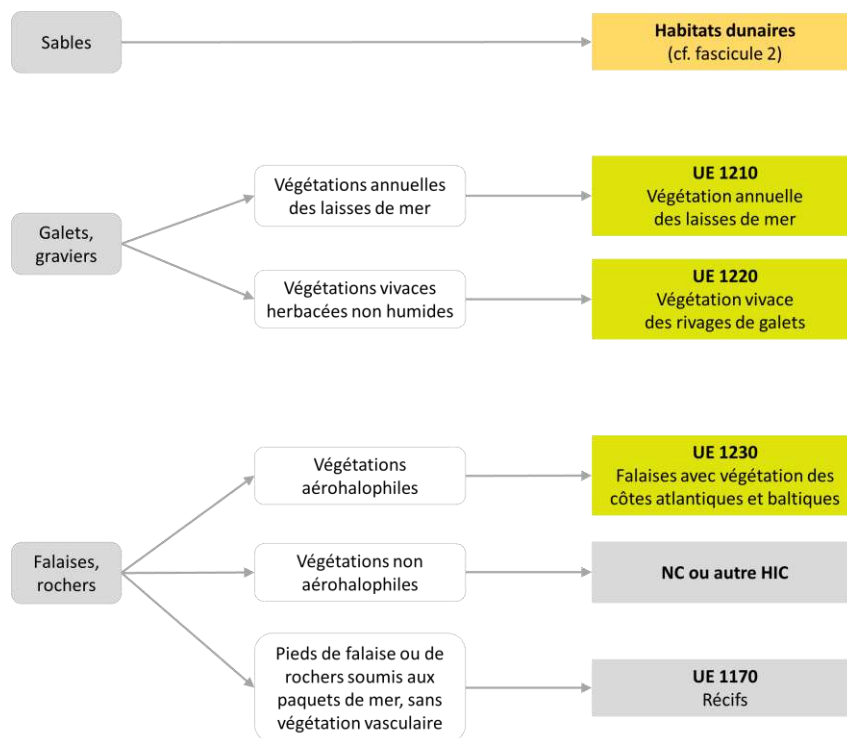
Sables

Habitats dunaires
(cf. fascicule 2)

Galets, graviers

Végétations annuelles des laisses de mer

UE 1210
Végétation annuelle des laisses de mer

Végétations vivaces herbacées non humides

UE 1220
Végétation vivace des rivages de galets

Falaises, rochers

Végétations aérohalophiles

UE 1230
Falaises avec végétation des côtes atlantiques et baltiques

Végétations non aérohalophiles

NC ou autre HIC

Pieds de falaise ou de rochers soumis aux paquets de mer, sans végétation vasculaire

UE 1170
Récifs